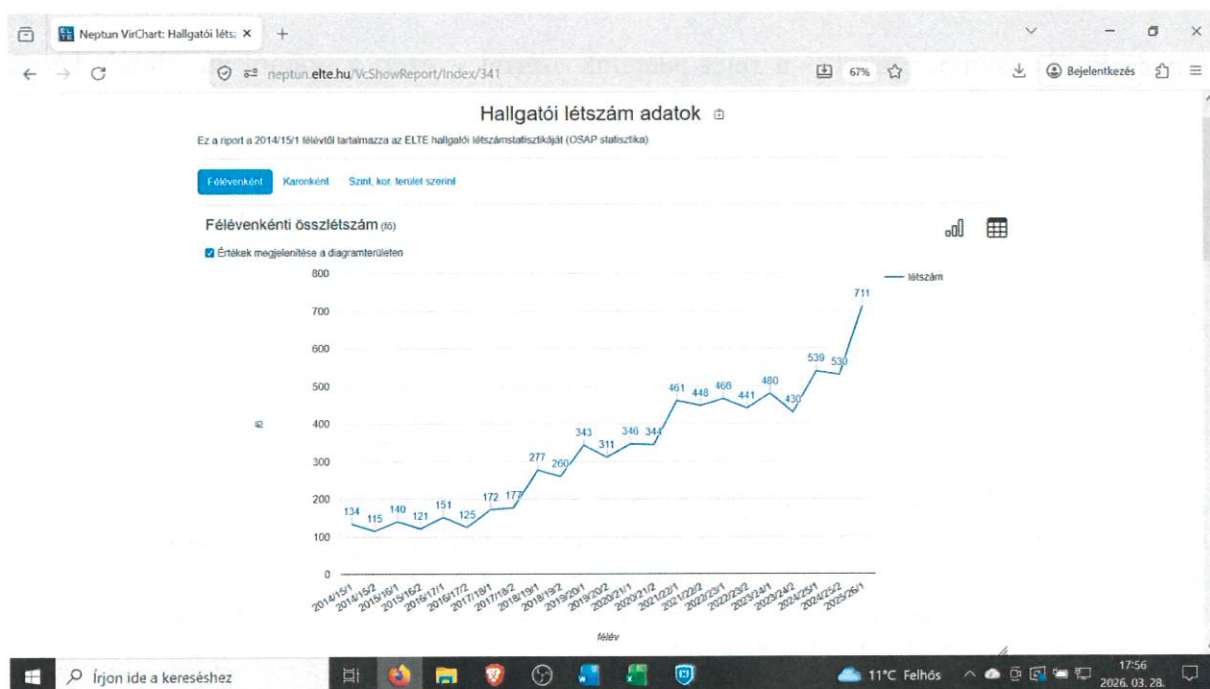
Neptun VirChart: Hallgatói léts: ×
+

neptun.elte.hu/VcShowReport/Index/341
67%
Bejelentkezés

Hallgatói létszám adatok

Ez a riport a 2014/15/1 félévtől tartalmazza az ELTE hallgatói létszámstatisztikáját (OSAP statisztika)

Félévenként | Karonként | Szint, kor, terület szerint

Félévenkénti összlétszám (fő)

Értékek megjelenítése a diagramterületen

— létszám

800
700
600
500
400
300
200
100
0

fő

134 115 140 121 151 125 172 177 277 260 343 311 346 344 461 448 468 441 480 430 539 530 711

2014/15/1 2014/15/2 2015/16/1 2015/16/2 2016/17/1 2016/17/2 2017/18/1 2017/18/2 2018/19/1 2018/19/2 2019/20/1 2019/20/2 2020/21/1 2020/21/2 2021/22/1 2021/22/2 2022/23/1 2022/23/2 2023/24/1 2023/24/2 2024/25/1 2024/25/2 2025/26/1

félév

Írjon ide a kereséshez
11°C Felhős
17:56
2026. 03. 28.